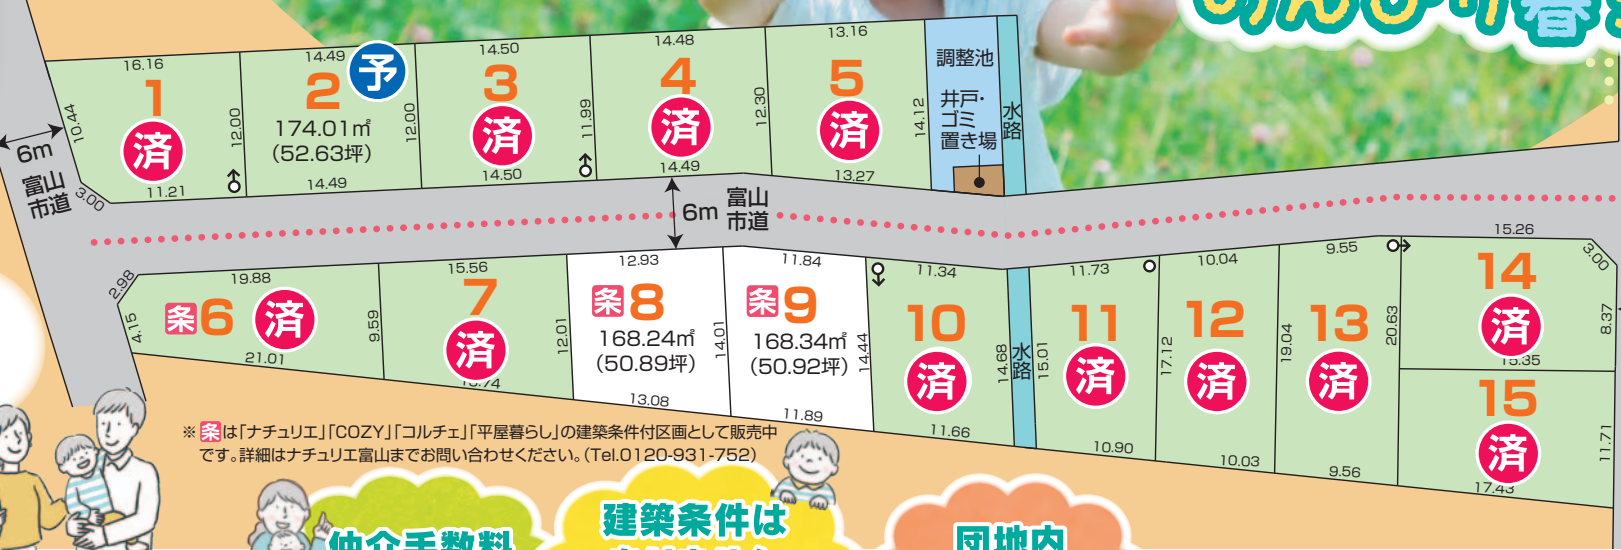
16.16
1
済
10.44
12.00
11.21

14.49
予
2
174.01㎡
(52.63坪)
12.00
14.49

14.50
3
済
11.99
14.50

14.48
4
済
12.30
14.49

13.16
5
済
14.12
13.27

調整池
井戸・ゴミ置き場
水路

6m
富山市道
3.00

6m
富山市道

2.98
4.15
19.88
条6
済
21.01
9.59

15.56
7
済
12.01
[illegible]

12.93
条8
168.24㎡
(50.89坪)
14.01
13.08

11.84
条9
168.34㎡
(50.92坪)
14.44
11.89

11.34
10
済
14.68
11.66

水路
15.01

11.73
11
済
17.12
10.90

10.04
12
済
19.04
10.03

9.55
13
済
20.63
9.56

15.26
3.00
14
済
8.37
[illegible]

15
済
11.71
17.43

※ 条は「ナチュリエ」「COZY」「コルチェ」「平屋暮らし」の建築条件付区画として販売中です。詳細はナチュリエ富山までお問い合わせください。(Tel.0120-931-752)

仲介手数料
建築条件は
団地内